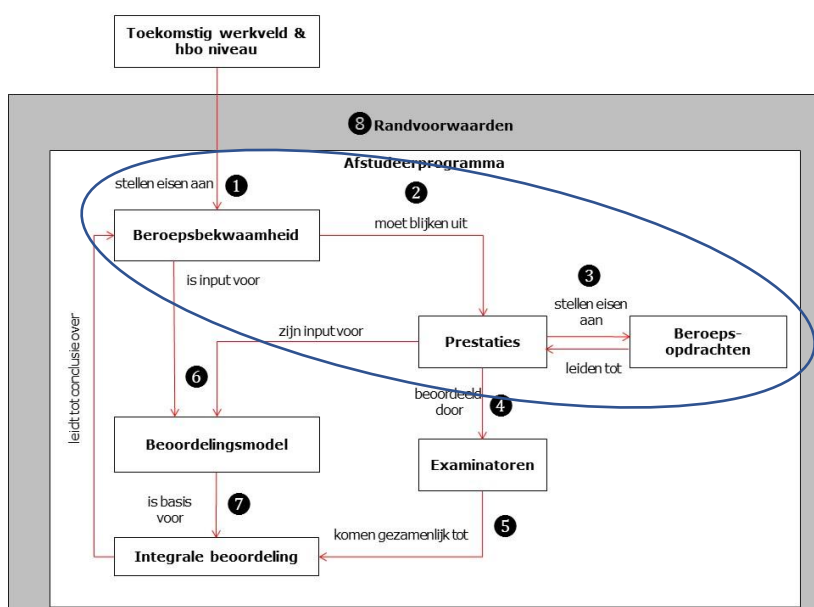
Toekomstig werkveld & hbo niveau

8 Randvoorwaarden

Afstudeerprogramma

stellen eisen aan 1

2

Beroepsbekwaamheid

moet blijken uit

is input voor

3

stellen eisen aan

zijn input voor

Prestaties

Beroeps-opdrachten

leiden tot

leidt tot conclusie over

6

beoordeeld door

4

Beoordelingsmodel

Examinatoren

is basis voor

7

komen gezamenlijk tot

5

Integrale beoordeling